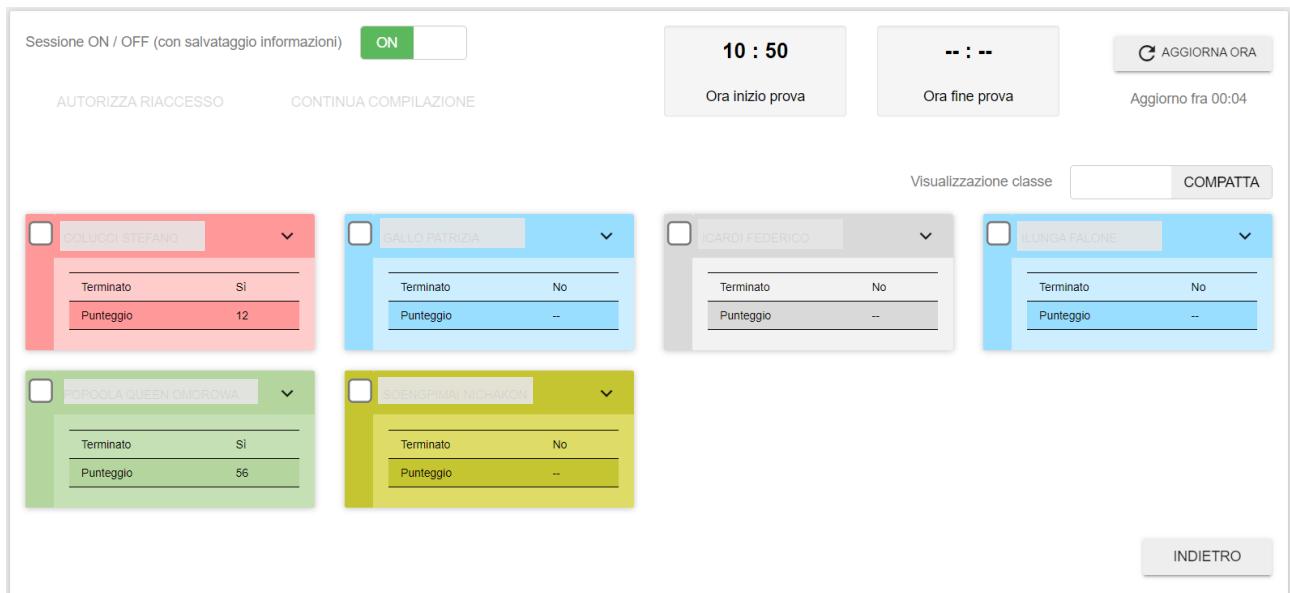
Sessione ON / OFF (con salvataggio informazioni) ON

AUTORIZZA RIACCESSO CONTINUA COMPILAZIONE

10 : 50
Ora inizio prova

-- : --
Ora fine prova

AGGIORNA ORA
Aggiorno fra 00:04

Visualizzazione classe COMPATTA

COLUCCI STEFANO

| Terminato | Sì |
|---|---|
| Punteggio | 12 |

GALLO PATRIZIA

| Terminato | No |
|---|---|
| Punteggio | -- |

ICARDI FEDERICO

| Terminato | No |
|---|---|
| Punteggio | -- |

ILUNGA FALONE

| Terminato | No |
|---|---|
| Punteggio | -- |

POPOOLA QUEEN OMOROWA

| Terminato | Sì |
|---|---|
| Punteggio | 56 |

SOENGPIMAI NICHAKON

| Terminato | No |
|---|---|
| Punteggio | -- |

INDIETRO